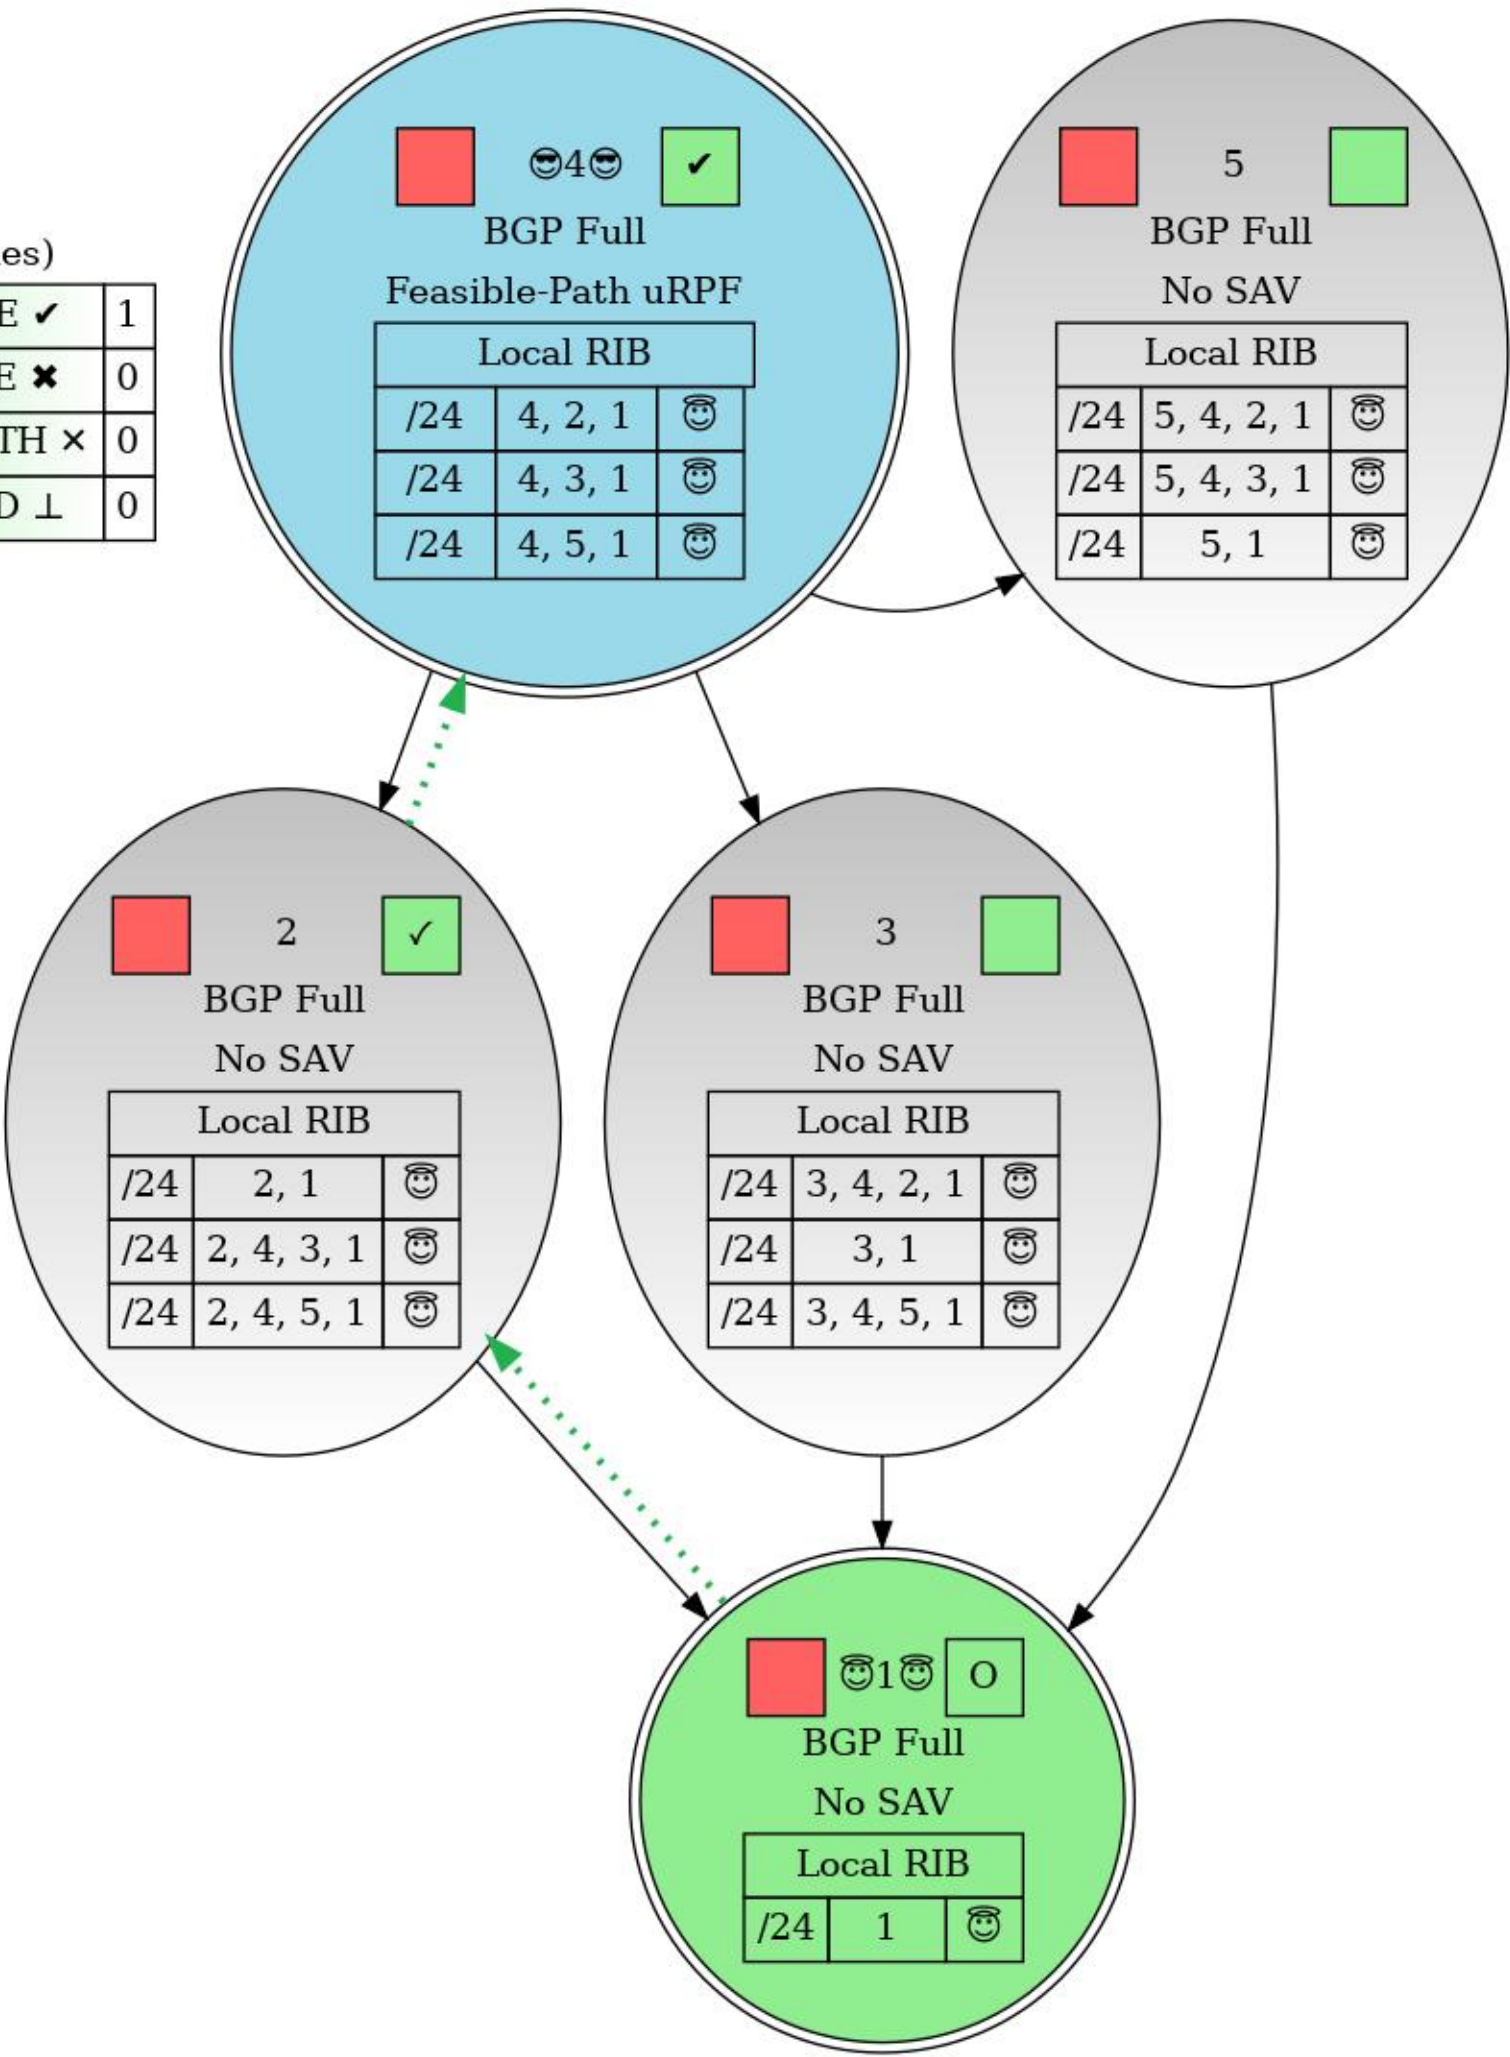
es)

| E ✔ | 1 |
|---|---|
| E ✖ | 0 |
| TH × | 0 |
| D ⊥ | 0 |

😎4😎 ✔
BGP Full
Feasible-Path uRPF

| Local RIB | | |
|---|---|---|
| /24 | 4, 2, 1 | 😇 |
| /24 | 4, 3, 1 | 😇 |
| /24 | 4, 5, 1 | 😇 |

5
BGP Full
No SAV

| Local RIB | | |
|---|---|---|
| /24 | 5, 4, 2, 1 | 😇 |
| /24 | 5, 4, 3, 1 | 😇 |
| /24 | 5, 1 | 😇 |

2 ✓
BGP Full
No SAV

| Local RIB | | |
|---|---|---|
| /24 | 2, 1 | 😇 |
| /24 | 2, 4, 3, 1 | 😇 |
| /24 | 2, 4, 5, 1 | 😇 |

3
BGP Full
No SAV

| Local RIB | | |
|---|---|---|
| /24 | 3, 4, 2, 1 | 😇 |
| /24 | 3, 1 | 😇 |
| /24 | 3, 4, 5, 1 | 😇 |

😇1😇 O
BGP Full
No SAV

| Local RIB | | |
|---|---|---|
| /24 | 1 | 😇 |